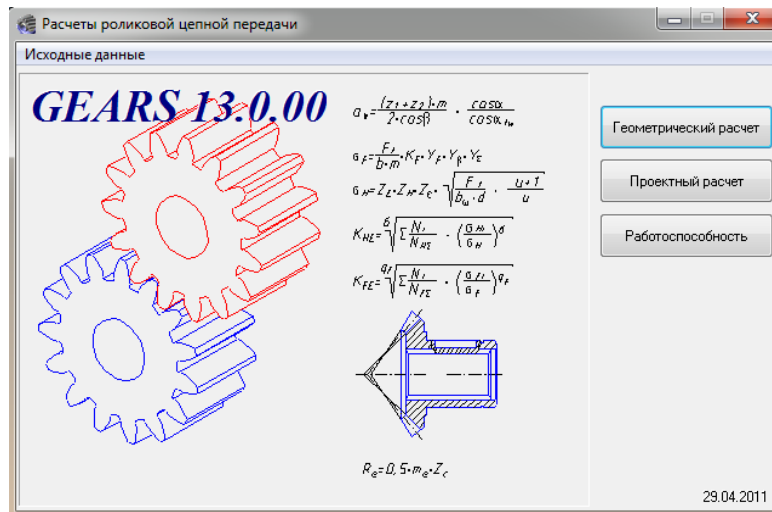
Расчеты роликовой цепной передачи

Исходные данные

GEARS 13.0.00

$a_w = \frac{(z_1+z_2)\cdot m}{2\cdot\cos\beta}\cdot\frac{\cos\alpha}{\cos\alpha_{tw}}$

$\sigma_F = \frac{F_t}{b\cdot m}\cdot K_F\cdot Y_F\cdot Y_\beta\cdot Y_\varepsilon$

$\sigma_H = Z_E\cdot Z_H\cdot Z_\varepsilon\cdot\sqrt{\frac{F_t}{b_w\cdot d}\cdot\frac{u+1}{u}}$

$K_{HE} = \sqrt[6]{\sum\frac{N_i}{N_{HE}}\cdot\left(\frac{\sigma_{Hi}}{\sigma_H}\right)^6}$

$K_{FE} = \sqrt[q_F]{\sum\frac{N_i}{N_{FE}}\cdot\left(\frac{\sigma_{Fi}}{\sigma_F}\right)^{q_F}}$

$R_e = 0,5\cdot m_e\cdot Z_c$

Геометрический расчет

Проектный расчет

Работоспособность

29.04.2011